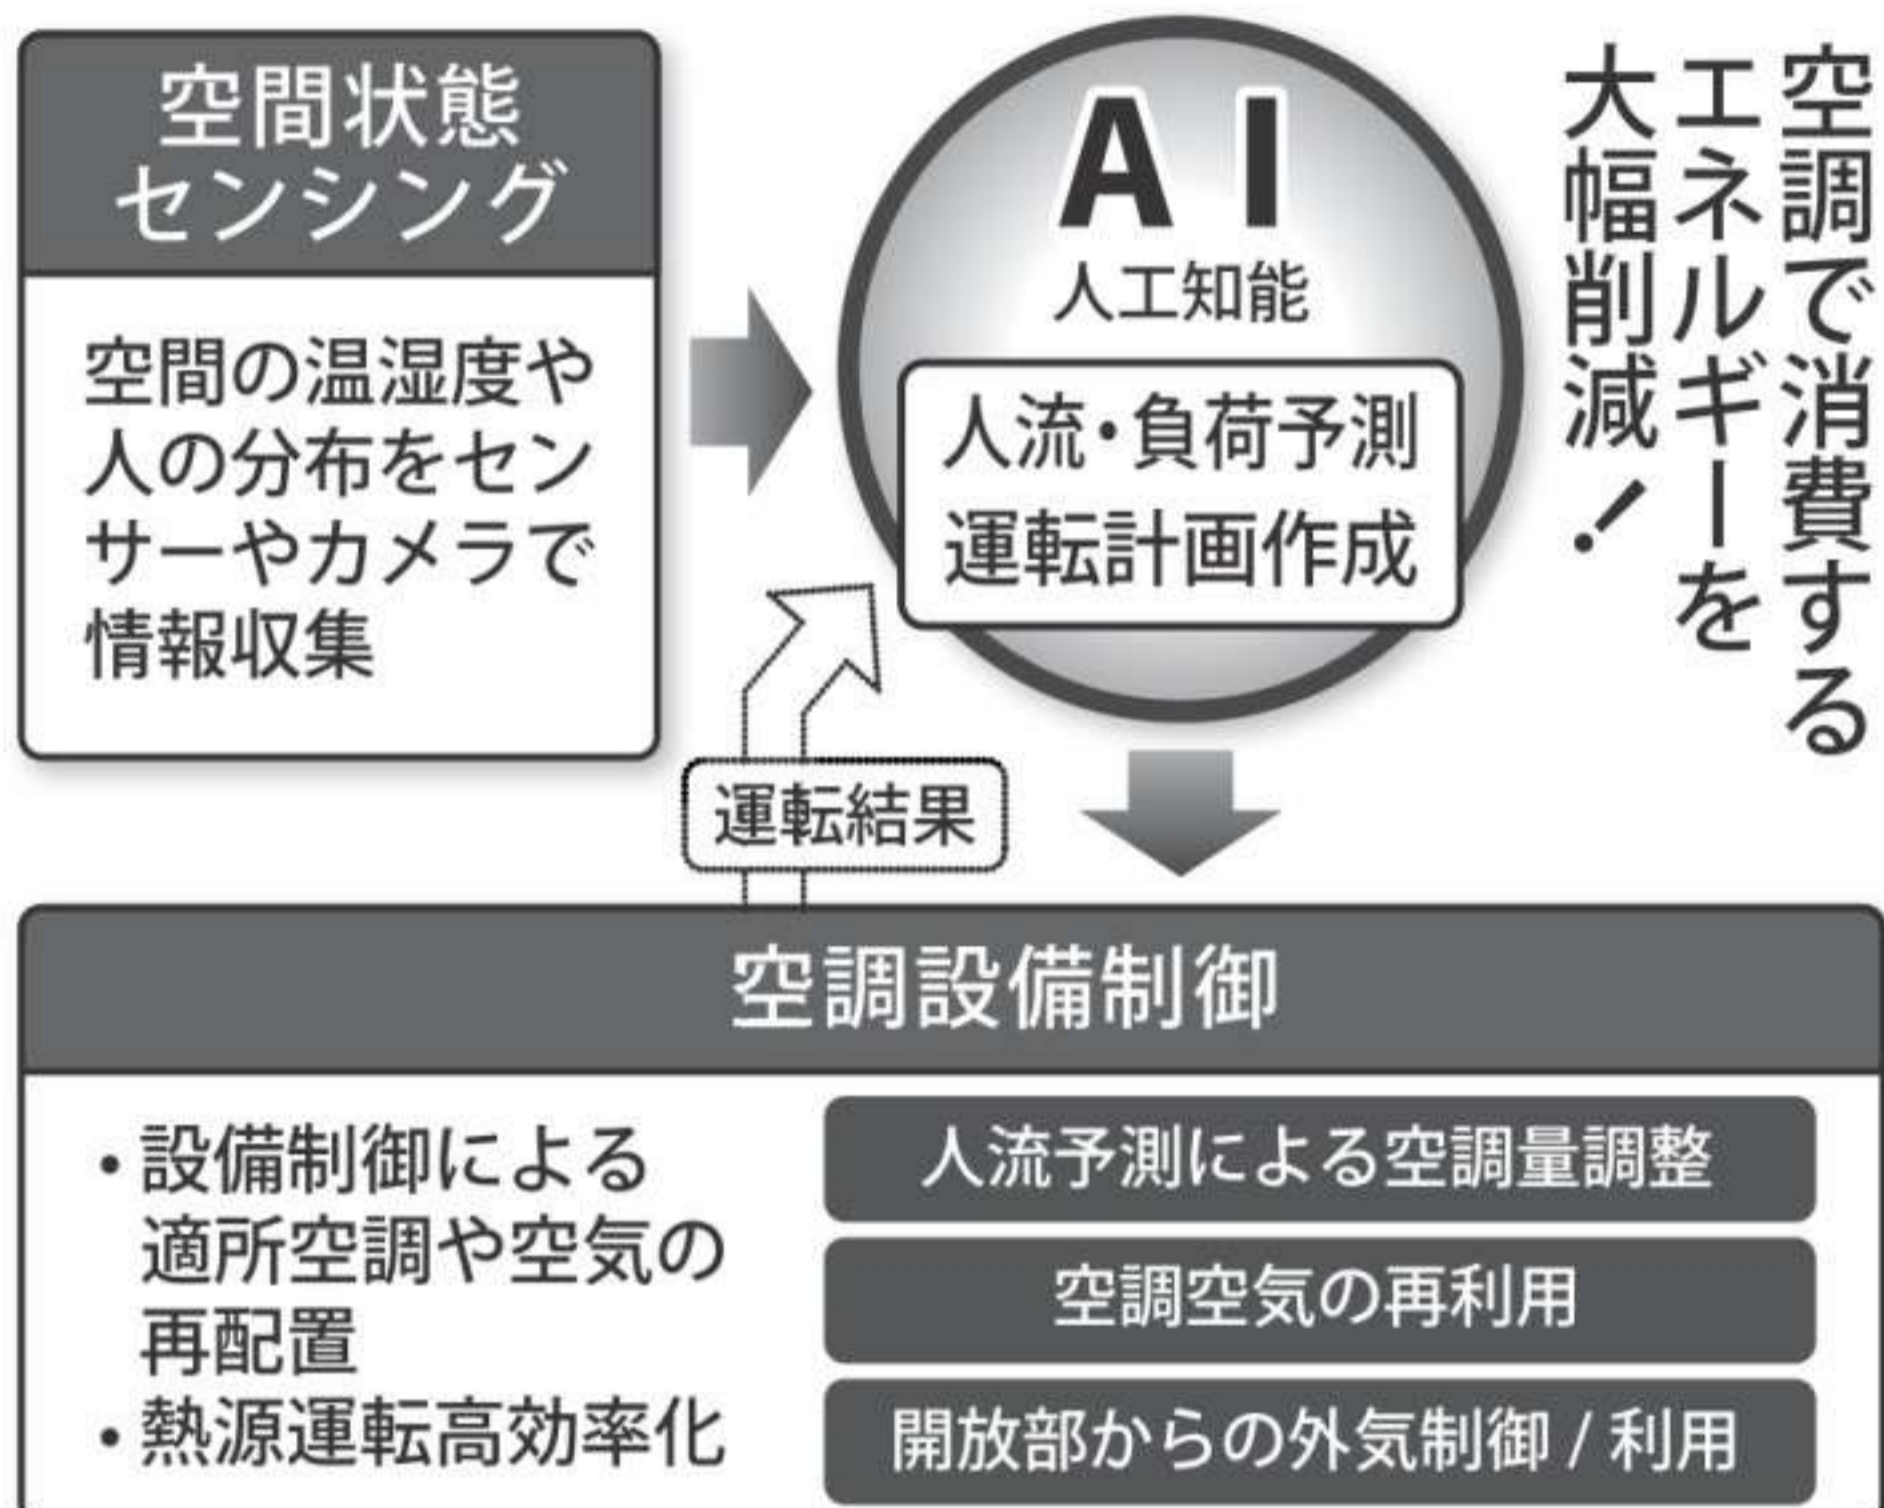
空間状態センシング

空間の温湿度や人の分布をセンサーやカメラで情報収集

AI
人工知能

人流・負荷予測
運転計画作成

空調で消費するエネルギーを大幅削減！

運転結果

空調設備制御

・設備制御による適所空調や空気の再配置
・熱源運転高効率化

人流予測による空調量調整

空調空気の再利用

開放部からの外気制御 / 利用